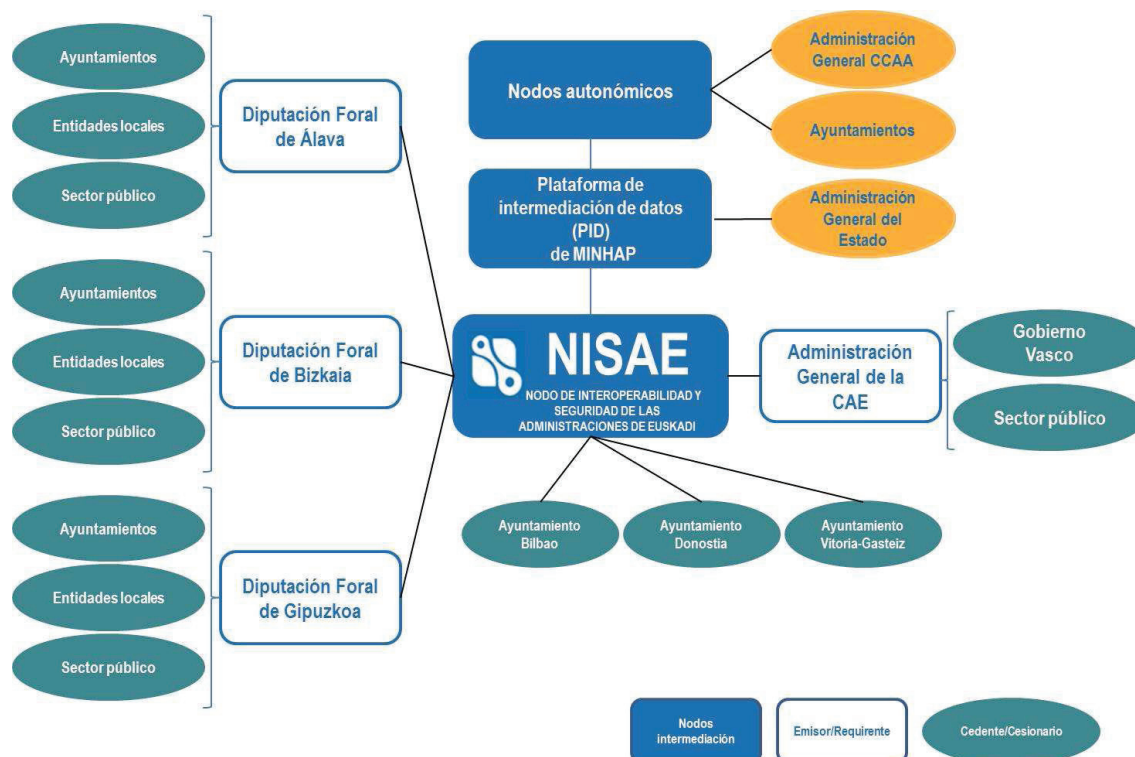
Ayuntamientos

Entidades locales

Sector público

Diputación Foral de Álava

Ayuntamientos

Entidades locales

Sector público

Diputación Foral de Bizkaia

Ayuntamientos

Entidades locales

Sector público

Diputación Foral de Gipuzkoa

Nodos autonómicos

Administración General CCAA

Ayuntamientos

Plataforma de intermediación de datos (PID) de MINHAP

Administración General del Estado

NISAE

NODO DE INTEROPERABILIDAD Y SEGURIDAD DE LAS ADMINISTRACIONES DE EUSKADI

Administración General de la CAE

Gobierno Vasco

Sector público

Ayuntamiento Bilbao

Ayuntamiento Donostia

Ayuntamiento Vitoria-Gasteiz

Nodos intermediación

Emisor/Requirente

Cedente/Cesionario